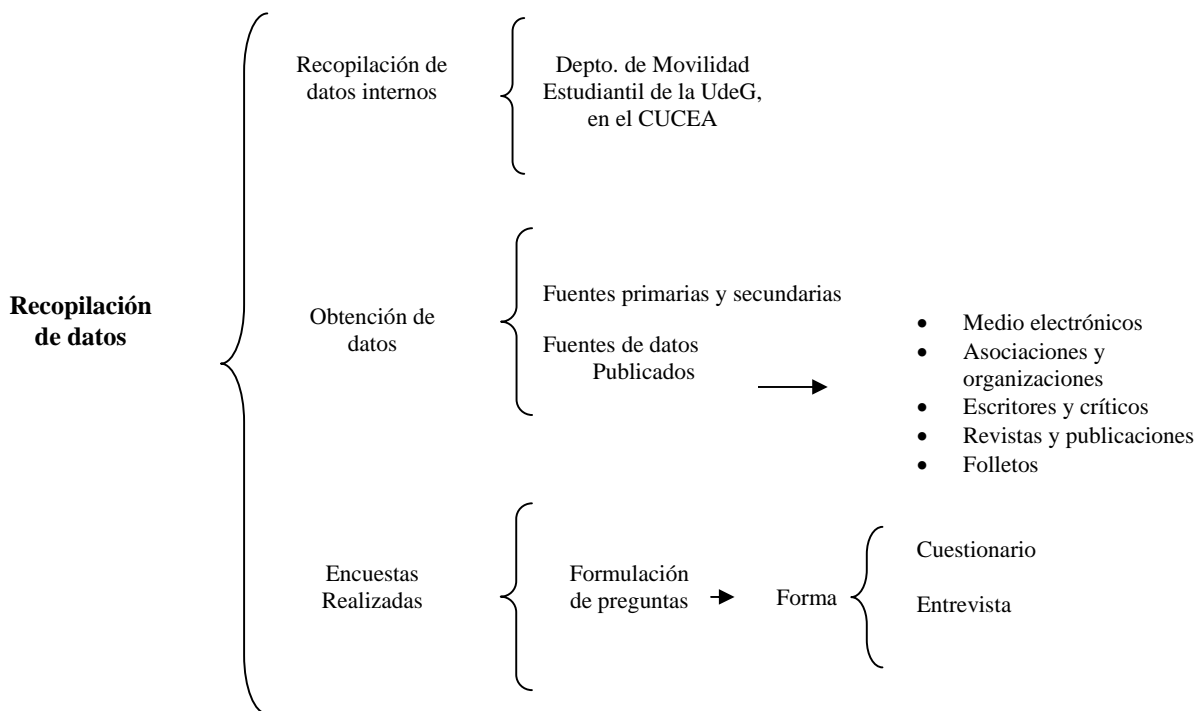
**Recopilación de datos**

Recopilación de datos internos

Depto. de Movilidad Estudiantil de la UdeG, en el CUCEA

Obtención de datos

Fuentes primarias y secundarias

Fuentes de datos Publicados

- Medio electrónicos
- Asociaciones y organizaciones
- Escritores y críticos
- Revistas y publicaciones
- Folletos

Encuestas Realizadas

Formulación de preguntas

Forma

Cuestionario

Entrevista